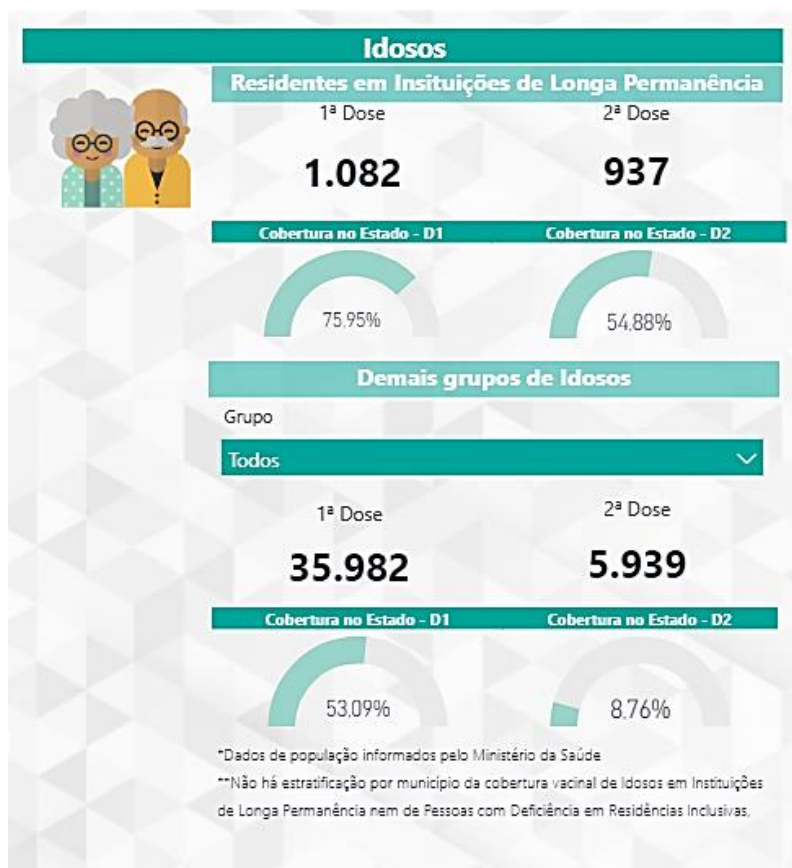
Idosos

Residentes em Insituições de Longa Permanência

1ª Dose

1.082

2ª Dose

937

Cobertura no Estado - D1

75,95%

Cobertura no Estado - D2

54,88%

Demais grupos de Idosos

Grupo

Todos

1ª Dose

35.982

2ª Dose

5.939

Cobertura no Estado - D1

53,09%

Cobertura no Estado - D2

8,76%

*Dados de população informados pelo Ministério da Saúde

**Não há estratificação por município da cobertura vacinal de Idosos em Instituições de Longa Permanência nem de Pessoas com Deficiência em Residências Inclusivas.